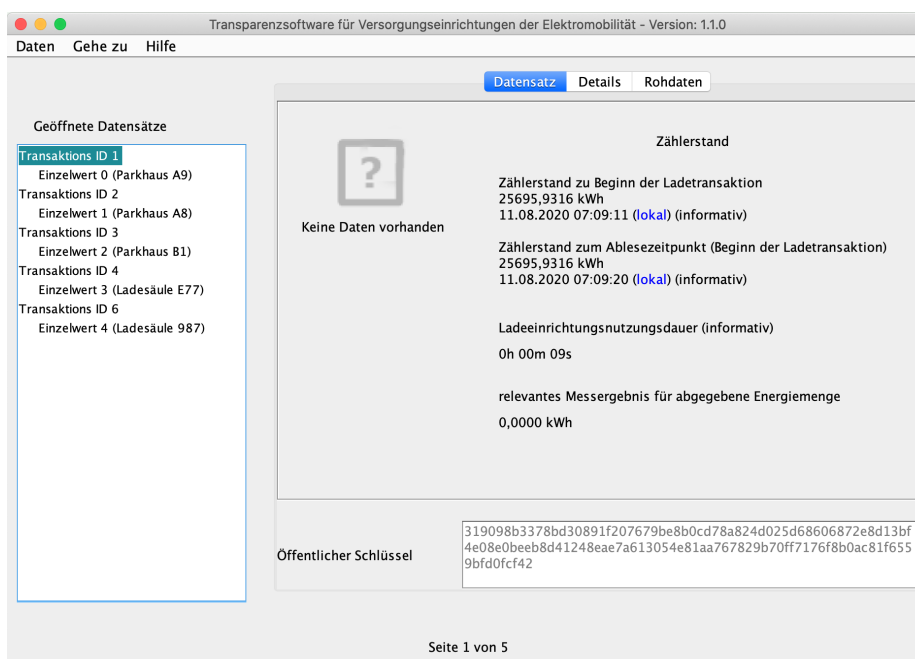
Transparenzsoftware für Versorgungseinrichtungen der Elektromobilität - Version: 1.1.0

Daten Gehe zu Hilfe

Datensatz Details Rohdaten

Geöffnete Datensätze

Transaktions ID 1
Einzelwert 0 (Parkhaus A9)
Transaktions ID 2
Einzelwert 1 (Parkhaus A8)
Transaktions ID 3
Einzelwert 2 (Parkhaus B1)
Transaktions ID 4
Einzelwert 3 (Ladesäule E77)
Transaktions ID 6
Einzelwert 4 (Ladesäule 987)

Keine Daten vorhanden

Zählerstand

Zählerstand zu Beginn der Ladetransaktion
25695,9316 kWh
11.08.2020 07:09:11 (lokal) (informativ)

Zählerstand zum Ablesezeitpunkt (Beginn der Ladetransaktion)
25695,9316 kWh
11.08.2020 07:09:20 (lokal) (informativ)

Ladeeinrichtungsnutzungsdauer (informativ)

0h 00m 09s

relevantes Messergebnis für abgegebene Energiemenge

0,0000 kWh

Öffentlicher Schlüssel

319098b3378bd30891f207679be8b0cd78a824d025d68606872e8d13bf4e08e0beeb8d41248eae7a613054e81aa767829b70ff7176f8b0ac81f6559bfd0fcf42

Seite 1 von 5